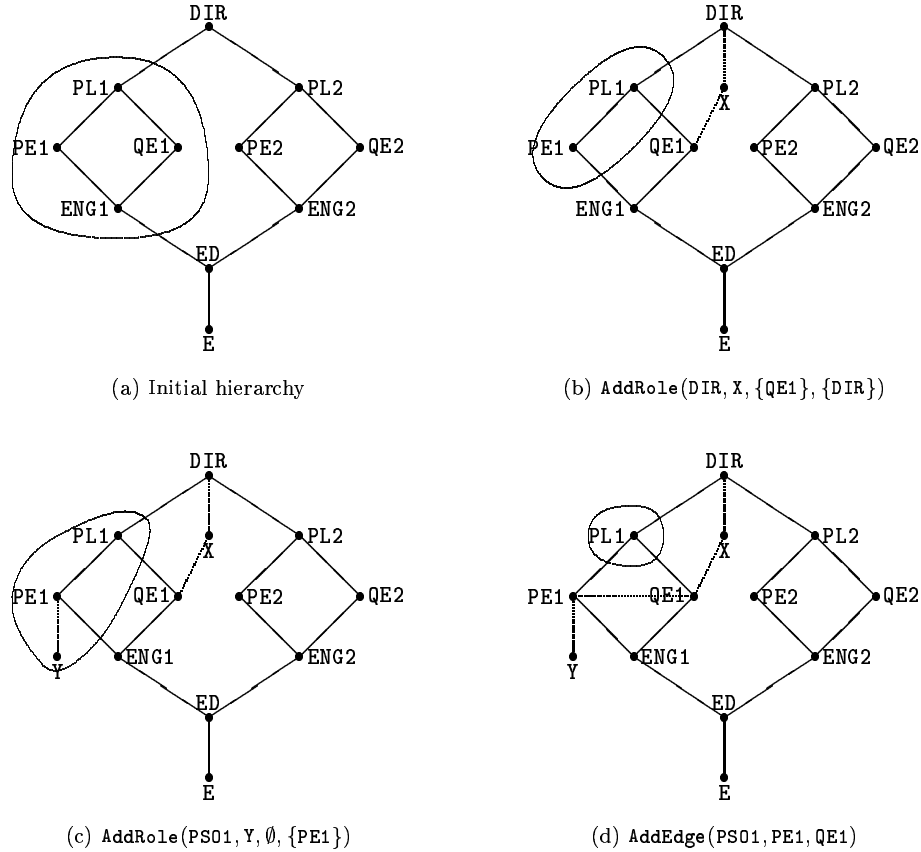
DIR
PL1
PL2
PE1
QE1
PE2
QE2
ENG1
ENG2
ED
E

(a) Initial hierarchy

DIR
PL1
X
PL2
PE1
QE1
PE2
QE2
ENG1
ENG2
ED
E

(b) AddRole(DIR, X, {QE1}, {DIR})

DIR
PL1
X
PL2
PE1
QE1
PE2
QE2
Y
ENG1
ENG2
ED
E

(c) AddRole(PSO1, Y, $\emptyset$, {PE1})

DIR
PL1
X
PL2
PE1
QE1
PE2
QE2
Y
ENG1
ENG2
ED
E

(d) AddEdge(PSO1, PE1, QE1)